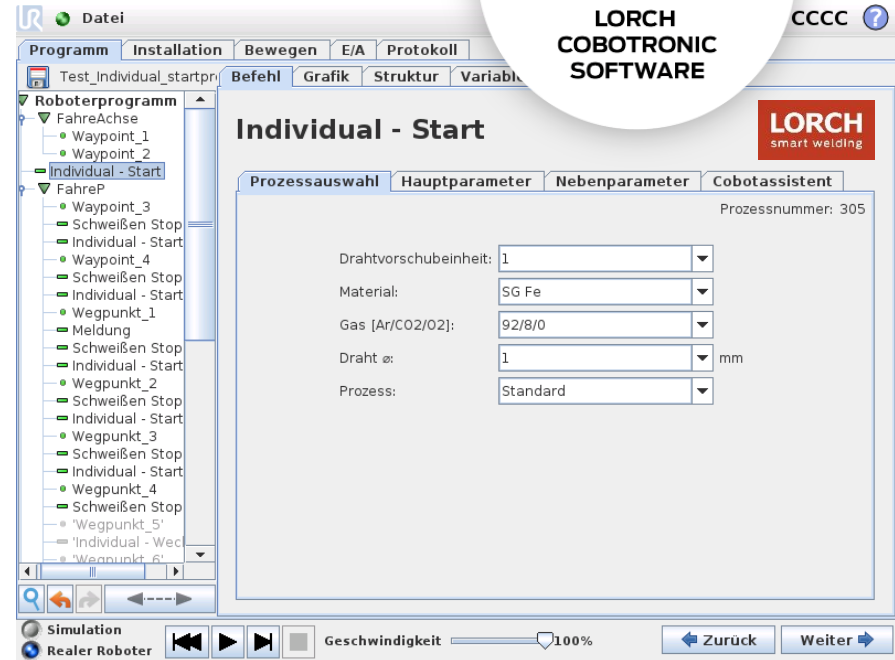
Datei

LORCH COBOTRONIC SOFTWARE

CCCC

Programm | Installation | Bewegen | E/A | Protokoll

Test_Individual_startpr

Befehl | Grafik | Struktur | Variabl

Roboterprogramm
FahreAchse
Waypoint_1
Waypoint_2
Individual - Start
FahreP
Waypoint_3
Schweißen Stop
Individual - Start
Waypoint_4
Schweißen Stop
Individual - Start
Wegpunkt_1
Meldung
Schweißen Stop
Individual - Start
Wegpunkt_2
Schweißen Stop
Individual - Start
Wegpunkt_3
Schweißen Stop
Individual - Start
Wegpunkt_4
Schweißen Stop
'Wegpunkt_5'
'Individual - Wec
'Wegpunkt_6'

Individual - Start

LORCH
smart welding

Prozessauswahl | Hauptparameter | Nebenparameter | Cobotassistent

Prozessnummer: 305

Drahtvorschubeinheit: 1
Material: SG Fe
Gas [Ar/CO2/O2]: 92/8/0
Draht ø: 1 mm
Prozess: Standard

Simulation
Realer Roboter

Geschwindigkeit 100%

Zurück
Weiter